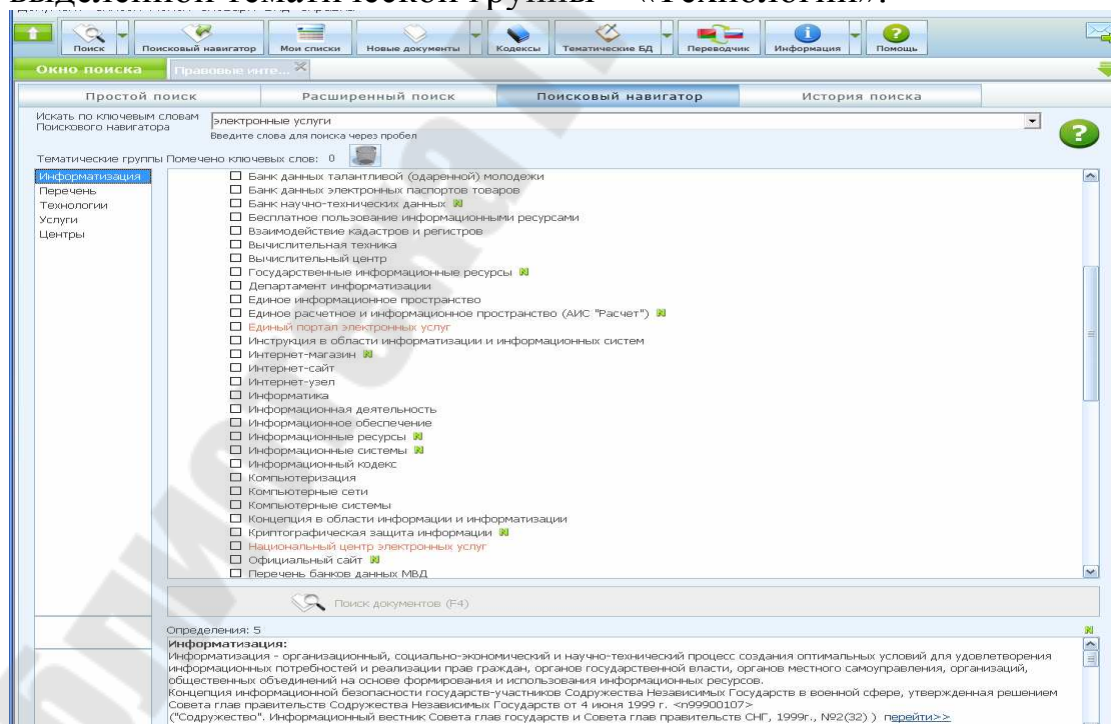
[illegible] тематической группы – «Технологии».

Поиск | Поисковый навигатор | Мои списки | Новые документы | Кодексы | Тематические БД | Переводчик | Информация | Помощь

Окно поиска | Правовые инте...

Простой поиск | Расширенный поиск | Поисковый навигатор | История поиска

Искать по ключевым словам Поискового навигатора
электронные услуги
Введите слова для поиска через пробел

Тематические группы Помечено ключевых слов: 0

Информатизация
Перечень
Технологии
Услуги
Центры

Банк данных талантливой (одаренной) молодежи
Банк данных электронных паспортов товаров
Банк научно-технических данных N
Бесплатное пользование информационными ресурсами
Взаимодействие кадастров и регистров
Вычислительная техника
Вычислительный центр
Государственные информационные ресурсы N
Департамент информатизации
Единое информационное пространство
Единое расчетное и информационное пространство (АИС "Расчет") N
Единый портал электронных услуг
Инструкция в области информатизации и информационных систем
Интернет-магазин N
Интернет-сайт
Интернет-узел
Информатика
Информационная деятельность
Информационное обеспечение
Информационные ресурсы N
Информационные системы N
Информационный кодекс
Компьютеризация
Компьютерные сети
Компьютерные системы
Концепция в области информации и информатизации
Криптографическая защита информации N
Национальный центр электронных услуг
Официальный сайт N
Перечень банков данных МВД

Поиск документов (F4)

Определения: 5
Информатизация:
Информатизация - организационный, социально-экономический и научно-технический процесс создания оптимальных условий для удовлетворения информационных потребностей и реализации прав граждан, органов государственной власти, органов местного самоуправления, организаций, общественных объединений на основе формирования и использования информационных ресурсов.
Концепция информационной безопасности государств-участников Содружества Независимых Государств в военной сфере, утвержденная решением Совета глав правительств Содружества Независимых Государств от 4 июня 1999 г. <п99900107>
("Содружество". Информационный вестник Совета глав государств и Совета глав правительств СНГ, 1999г., №2(32) ) перейти>>